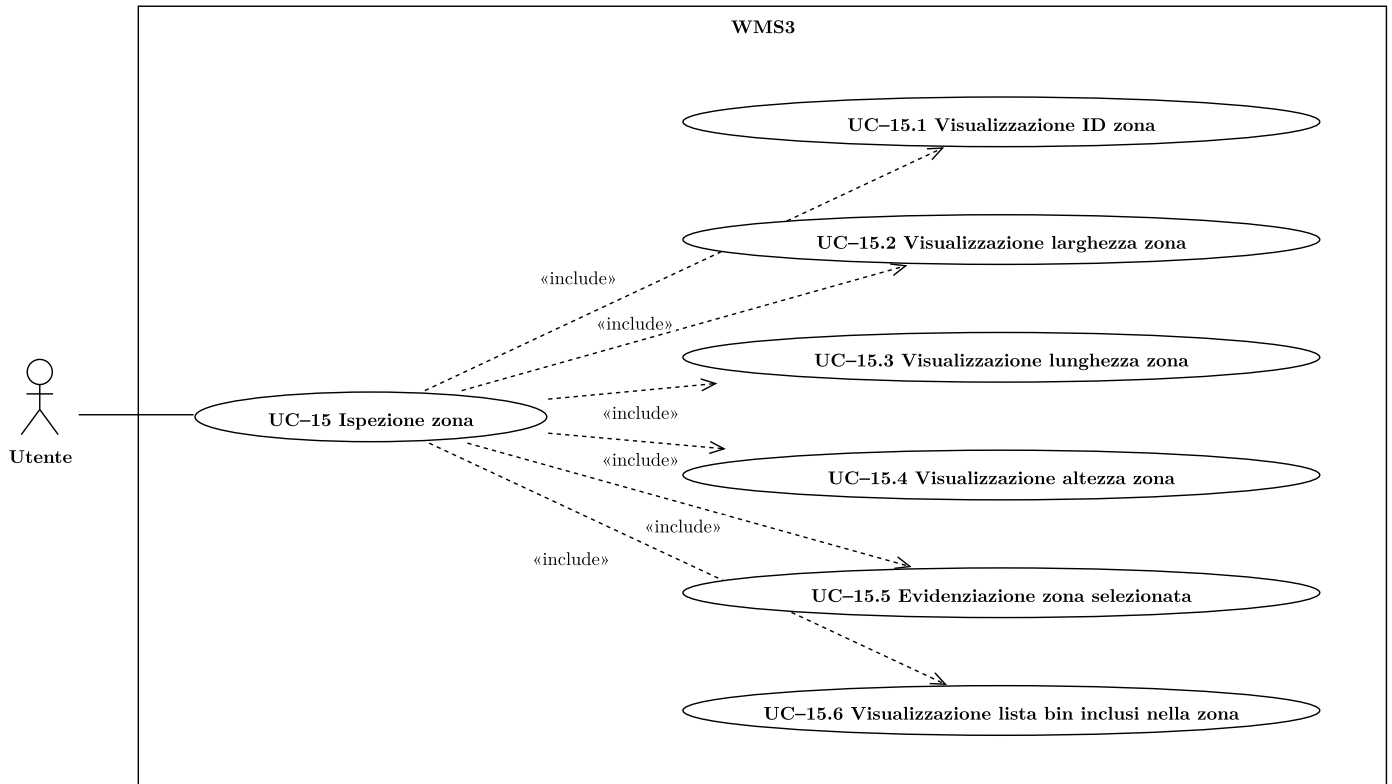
WMS3

UC–15.1 Visualizzazione ID zona

UC–15.2 Visualizzazione larghezza zona

«include»

«include»

UC–15.3 Visualizzazione lunghezza zona

Utente

UC–15 Ispezione zona

«include»

«include»

UC–15.4 Visualizzazione altezza zona

«include»

«include»

UC–15.5 Evidenziazione zona selezionata

UC–15.6 Visualizzazione lista bin inclusi nella zona